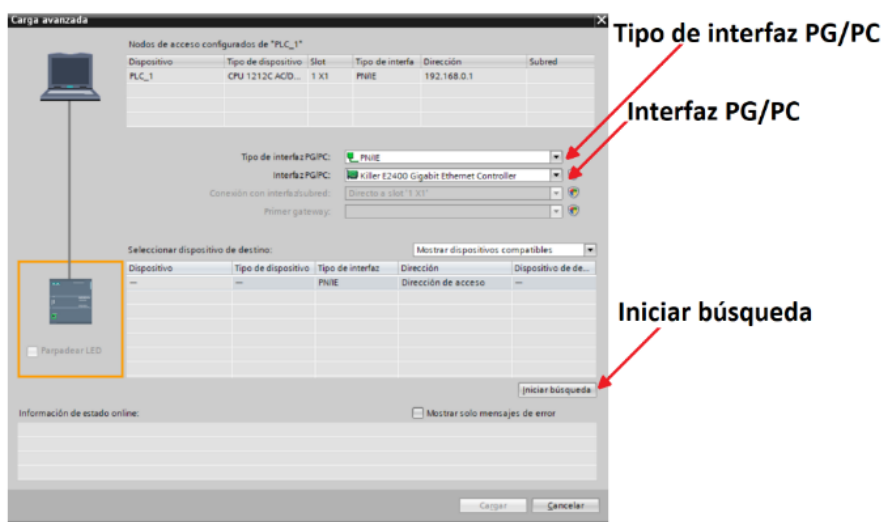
Carga avanzada

Nodos de acceso configurados de "PLC_1"

| Dispositivo | Tipo de dispositivo | Slot | Tipo de interfa | Dirección | Subred |
|---|---|---|---|---|---|
| PLC_1 | CPU 1212C AC/D... | 1 X1 | PN/IE | 192.168.0.1 | |

Tipo de interfaz PG/PC: PN/IE
Interfaz PG/PC: Killer E2400 Gigabit Ethernet Controller
Conexión con interfaz/subred: Directo a slot '1 X1'
Primer gateway:

Seleccionar dispositivo de destino: Mostrar dispositivos compatibles

| Dispositivo | Tipo de dispositivo | Tipo de interfaz | Dirección | Dispositivo de de... |
|---|---|---|---|---|
| — | — | PN/IE | Dirección de acceso | — |

Parpadear LED

Iniciar búsqueda

Información de estado online:

Mostrar solo mensajes de error

Cargar
Cancelar

Tipo de interfaz PG/PC

Interfaz PG/PC

Iniciar búsqueda